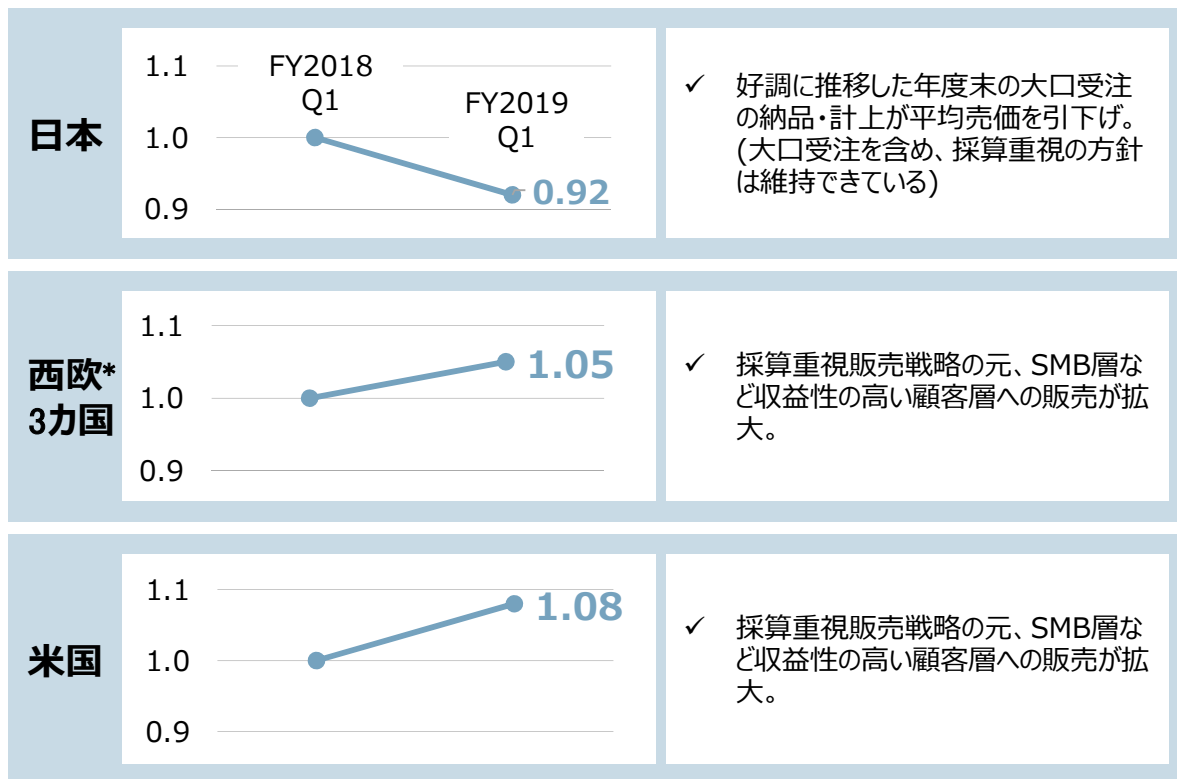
日本

1.1
1.0
0.9

FY2018
Q1

FY2019
Q1

0.92

✓ 好調に推移した年度末の大口受注の納品・計上が平均売価を引下げ。(大口受注を含め、採算重視の方針は維持できている)

西欧*
3カ国

1.1
1.0
0.9

1.05

✓ 採算重視販売戦略の元、SMB層など収益性の高い顧客層への販売が拡大。

米国

1.1
1.0
0.9

1.08

✓ 採算重視販売戦略の元、SMB層など収益性の高い顧客層への販売が拡大。